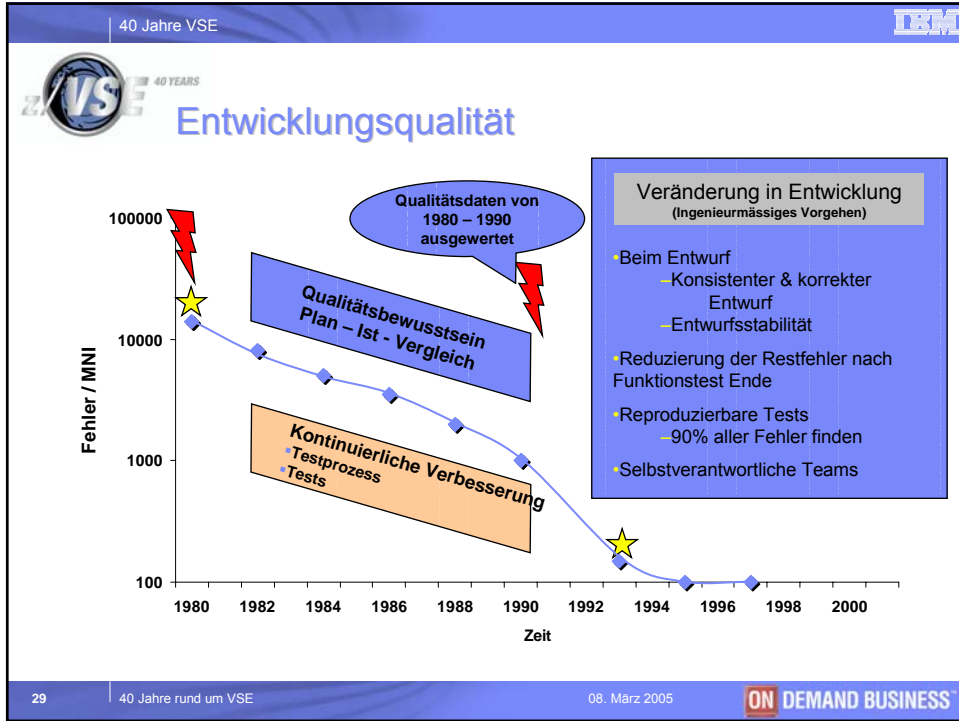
40 Jahre VSE

IBM

z/VSE 40 YEARS

Entwicklungsqualität

Qualitätsdaten von 1980 – 1990 ausgewertet

Qualitätsbewusstsein Plan – Ist - Vergleich

Kontinuierliche Verbesserung
- Testprozess
- Tests

Fehler / MNI

100000
10000
1000
100

1980 1982 1984 1986 1988 1990 1992 1994 1996 1998 2000

Zeit

Veränderung in Entwicklung
(Ingenieurmässiges Vorgehen)

- Beim Entwurf
  – Konsistenter & korrekter Entwurf
  – Entwurfsstabilität
- Reduzierung der Restfehler nach Funktionstest Ende
- Reproduzierbare Tests
  – 90% aller Fehler finden
- Selbstverantwortliche Teams

29 | 40 Jahre rund um VSE | 08. März 2005 | ON DEMAND BUSINESS™